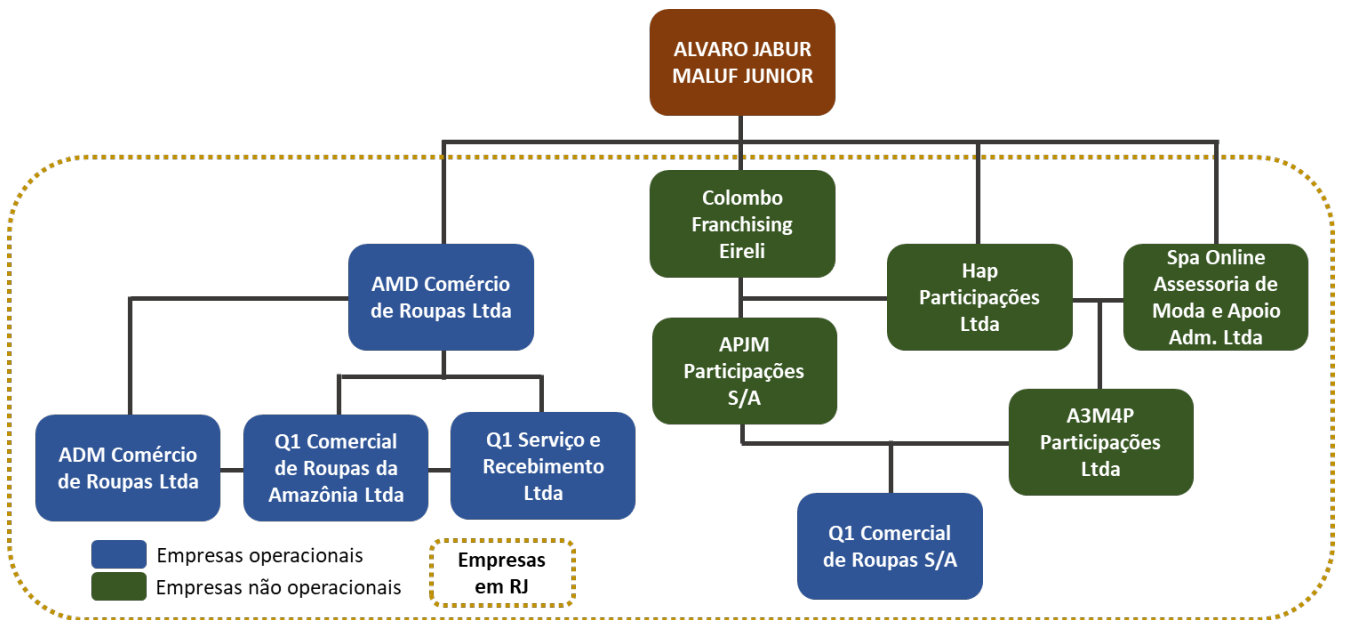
ALVARO JABUR MALUF JUNIOR

AMD Comércio de Roupas Ltda

Colombo Franchising Eireli

Hap Participações Ltda

Spa Online Assessoria de Moda e Apoio Adm. Ltda

APJM Participações S/A

A3M4P Participações Ltda

ADM Comércio de Roupas Ltda

Q1 Comercial de Roupas da Amazônia Ltda

Q1 Serviço e Recebimento Ltda

Q1 Comercial de Roupas S/A

Empresas operacionais

Empresas não operacionais

Empresas em RJ